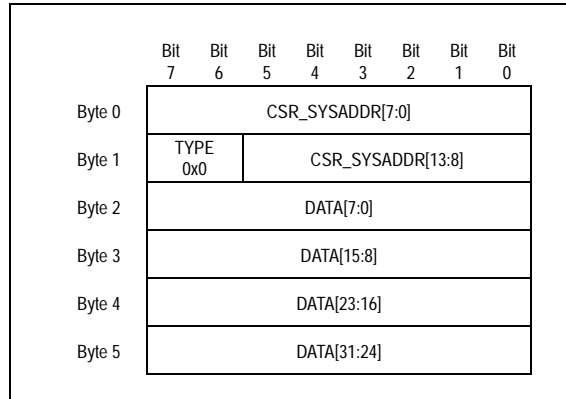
| | Bit 7 | Bit 6 | Bit 5 | Bit 4 | Bit 3 | Bit 2 | Bit 1 | Bit 0 |
|---|---|---|---|---|---|---|---|---|
| Byte 0 | CSR_SYSADDR[7:0] | | | | | | | |
| Byte 1 | TYPE 0x0 | | CSR_SYSADDR[13:8] | | | | | |
| Byte 2 | DATA[7:0] | | | | | | | |
| Byte 3 | DATA[15:8] | | | | | | | |
| Byte 4 | DATA[23:16] | | | | | | | |
| Byte 5 | DATA[31:24] | | | | | | | |